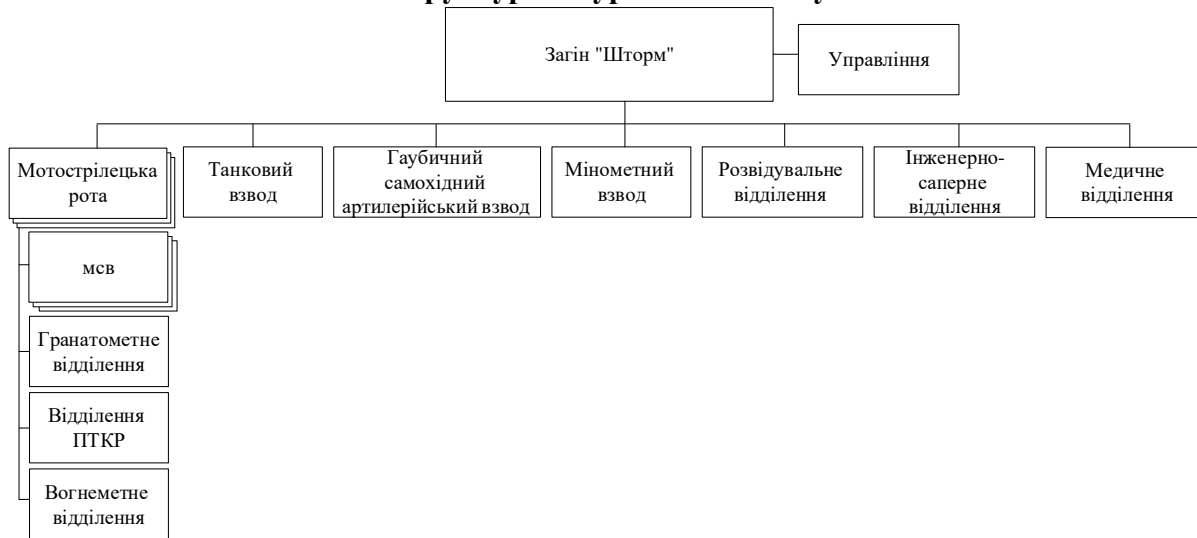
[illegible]

Загін "Шторм"

Управління

Мотострілецька рота

Танковий взвод

Гаубичний самохідний артилерійський взвод

Мінометний взвод

Розвідувальне відділення

Інженерно-саперне відділення

Медичне відділення

мсв

Гранатометне відділення

Відділення ПТКР

Вогнеметне відділення